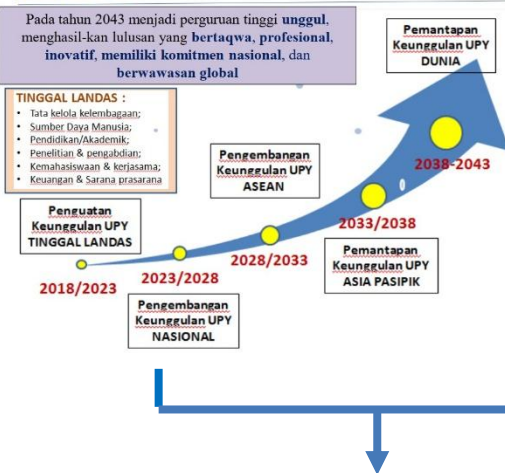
Pada tahun 2043 menjadi perguruan tinggi unggul, menghasil-kan lulusan yang bertaqwa, profesional, inovatif, memiliki komitmen nasional, dan berwawasan global

TINGGAL LANDAS :
- Tata kelola kelembagaan;
- Sumber Daya Manusia;
- Pendidikan/Akademik;
- Penelitian & pengabdian;
- Kemahasiswaan & kerjasama;
- Keuangan & Sarana prasarana

Pemantapan Keunggulan UPY DUNIA

Pengembangan Keunggulan UPY ASEAN

2038-2043

Penguatan Keunggulan UPY TINGGAL LANDAS

2033/2038

Pemantapan Keunggulan UPY ASIA PASIPIK

2028/2033

2023/2028

2018/2023

Pengembangan Keunggulan UPY NASIONAL